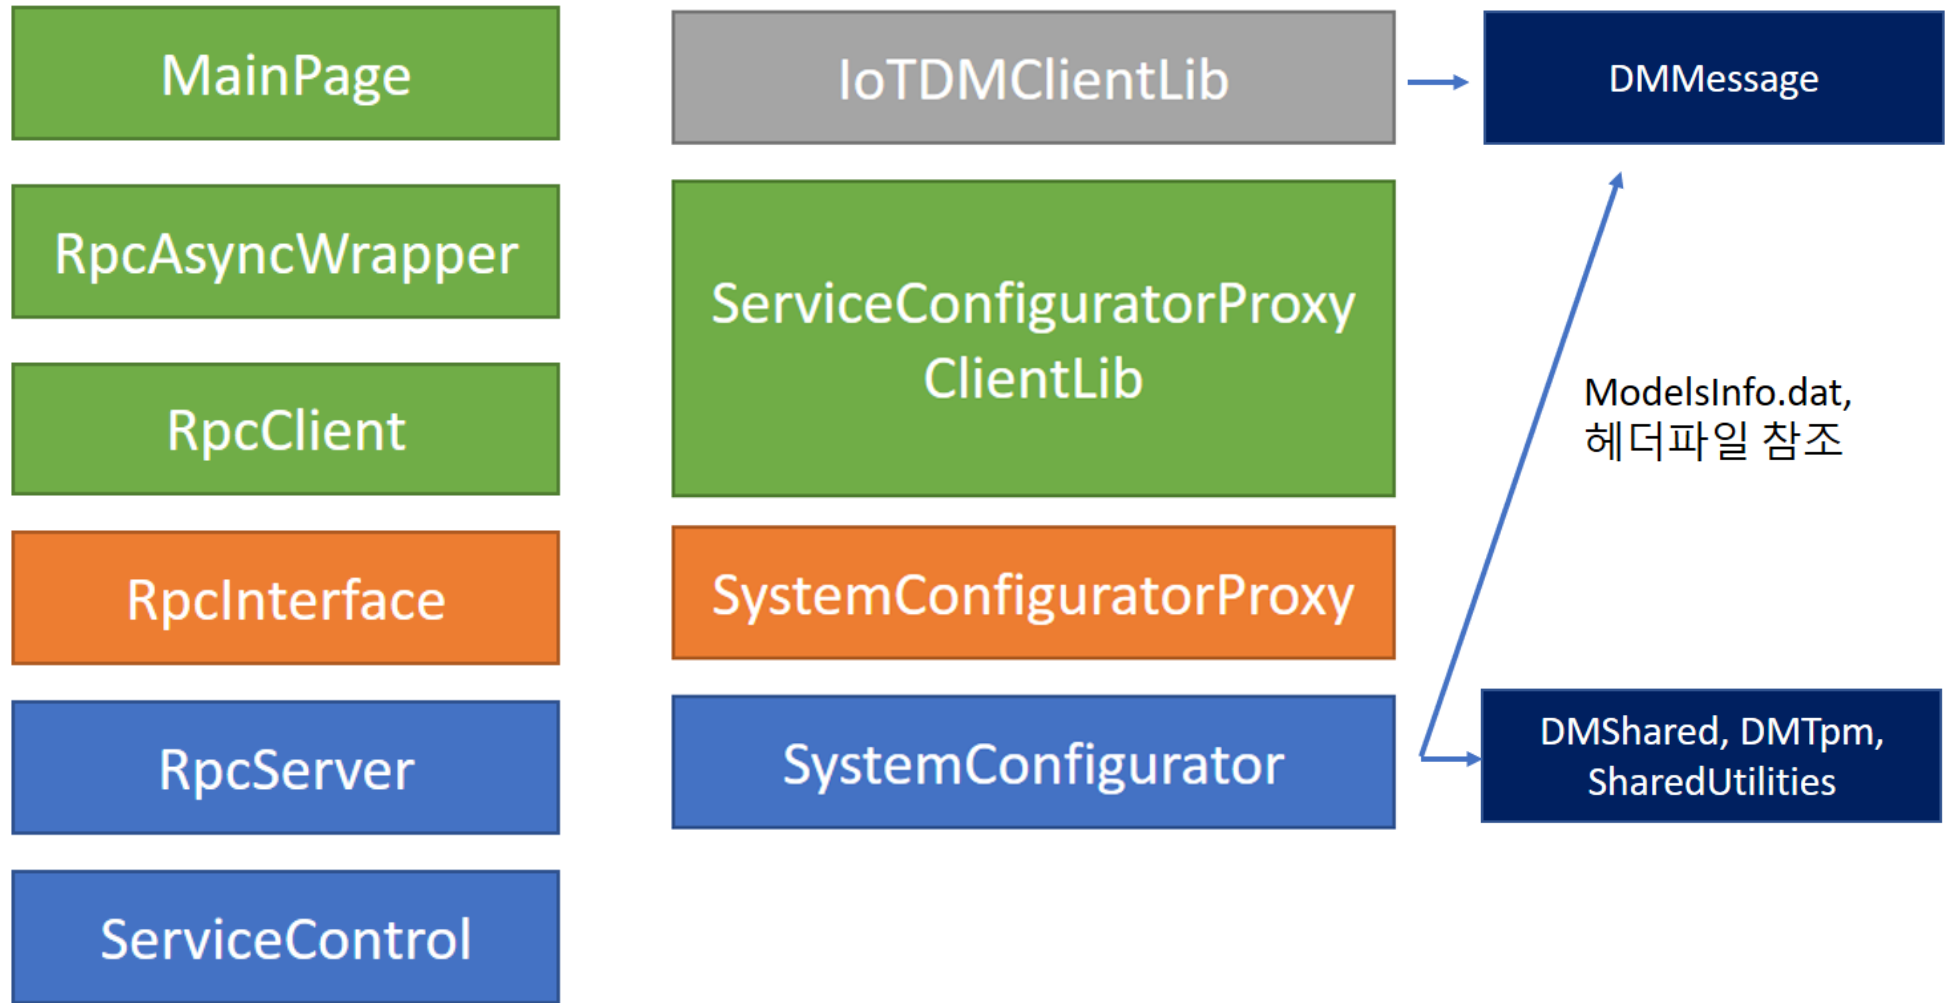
MainPage

RpcAsyncWrapper

RpcClient

RpcInterface

RpcServer

ServiceControl

IoTDMClientLib

ServiceConfiguratorProxy ClientLib

SystemConfiguratorProxy

SystemConfigurator

DMMessage

ModelsInfo.dat,
헤더파일 참조

DMShared, DMTpm, SharedUtilities